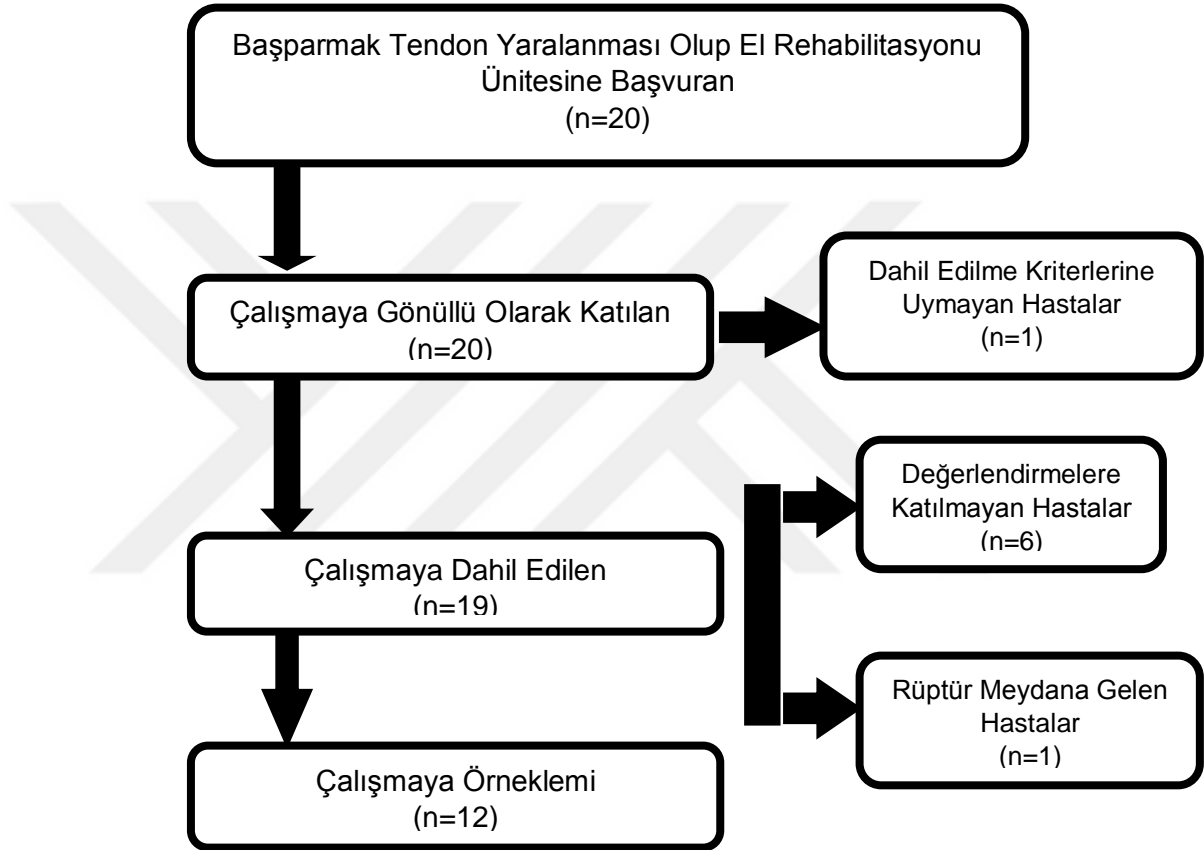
Başparmak Tendon Yaralanması Olup El Rehabilitasyonu Ünitesine Başvuran
(n=20)

Çalışmaya Gönüllü Olarak Katılan
(n=20)

Dahil Edilme Kriterlerine Uymayan Hastalar
(n=1)

Değerlendirmelere Katılmayan Hastalar
(n=6)

Çalışmaya Dahil Edilen
(n=19)

Rüptür Meydana Gelen Hastalar
(n=1)

Çalışmaya Örneklemi
(n=12)